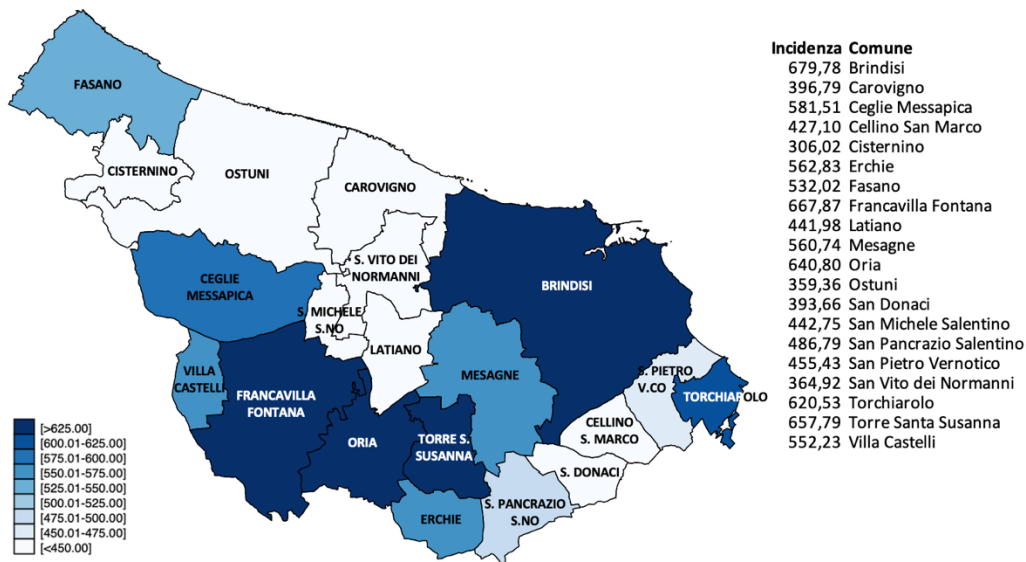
FASANO
CISTERNINO
OSTUNI
CAROVIGNO
S. VITO DEI NORMANNI
CEGLIE MESSAPICA
S. MICHELE S.NO
BRINDISI
LATIANO
VILLA CASTELLI
FRANCAVILLA FONTANA
MESAGNE
S. PIETRO V.CO
TORCHIAROLO
CELLINO S. MARCO
ORIA
TORRE S. SUSANNA
S. DONACI
ERCHIE
S. PANCRAZIO S.NO

[>625.00]
[600.01-625.00]
[575.01-600.00]
[550.01-575.00]
[525.01-550.00]
[500.01-525.00]
[475.01-500.00]
[450.01-475.00]
[<450.00]

| Incidenza | Comune |
|---|---|
| 679,78 | Brindisi |
| 396,79 | Carovigno |
| 581,51 | Ceglie Messapica |
| 427,10 | Cellino San Marco |
| 306,02 | Cisternino |
| 562,83 | Erchie |
| 532,02 | Fasano |
| 667,87 | Francavilla Fontana |
| 441,98 | Latiano |
| 560,74 | Mesagne |
| 640,80 | Oria |
| 359,36 | Ostuni |
| 393,66 | San Donaci |
| 442,75 | San Michele Salentino |
| 486,79 | San Pancrazio Salentino |
| 455,43 | San Pietro Vernotico |
| 364,92 | San Vito dei Normanni |
| 620,53 | Torchiarolo |
| 657,79 | Torre Santa Susanna |
| 552,23 | Villa Castelli |